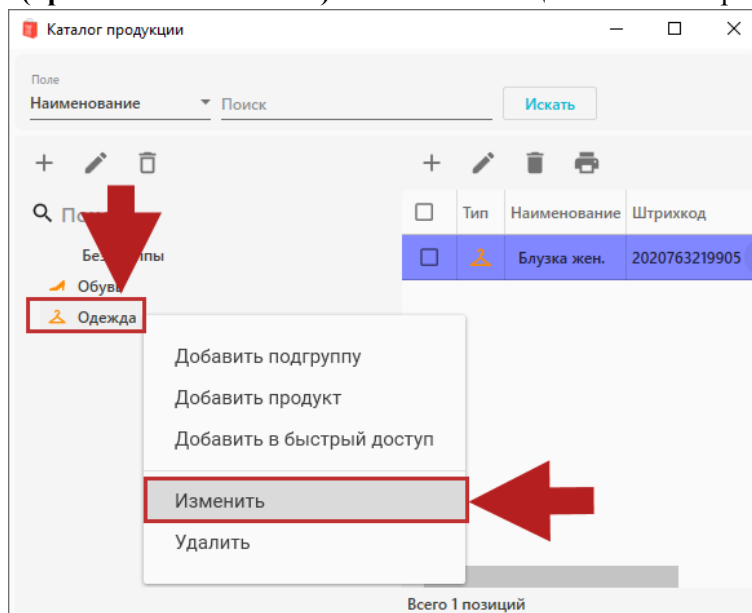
Каталог продукции

Поле
Наименование
Поиск
Искать

По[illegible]
Без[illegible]ппы
Обув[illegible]
Одежда

| | Тип | Наименование | Штрихкод |
|---|---|---|---|
| | | Блузка жен. | 2020763219905 |

Добавить подгруппу
Добавить продукт
Добавить в быстрый доступ
Изменить
Удалить

Всего 1 позиций